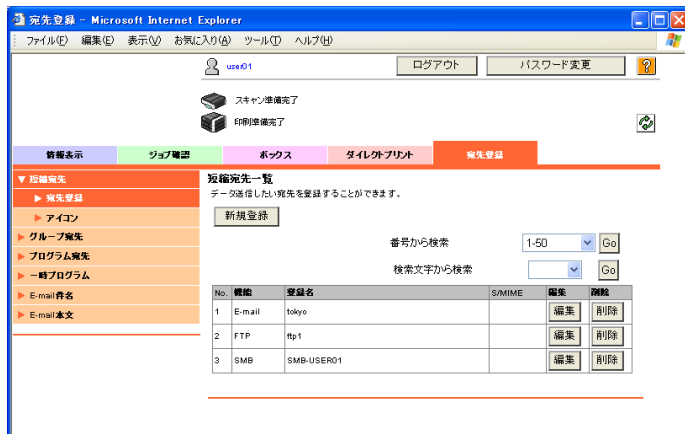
宛先登録 - Microsoft Internet Explorer

ファイル(F) 編集(E) 表示(V) お気に入り(A) ツール(T) ヘルプ(H)

user01

ログアウト

パスワード変更

?

スキャン準備完了

印刷準備完了

情報表示

ジョブ確認

ボックス

ダイレクトプリント

宛先登録

▼ 短縮宛先

▶ 宛先登録

▶ アイコン

▶ グループ宛先

▶ プログラム宛先

▶ 一時プログラム

▶ E-mail件名

▶ E-mail本文

短縮宛先一覧

データ送信したい宛先を登録することができます。

新規登録

番号から検索 1-50 Go

検索文字から検索 Go

| No. | 機能 | 登録名 | S/MIME | 編集 | 削除 |
|---|---|---|---|---|---|
| 1 | E-mail | tokyo | | 編集 | 削除 |
| 2 | FTP | ftp1 | | 編集 | 削除 |
| 3 | SMB | SMB-USER01 | | 編集 | 削除 |